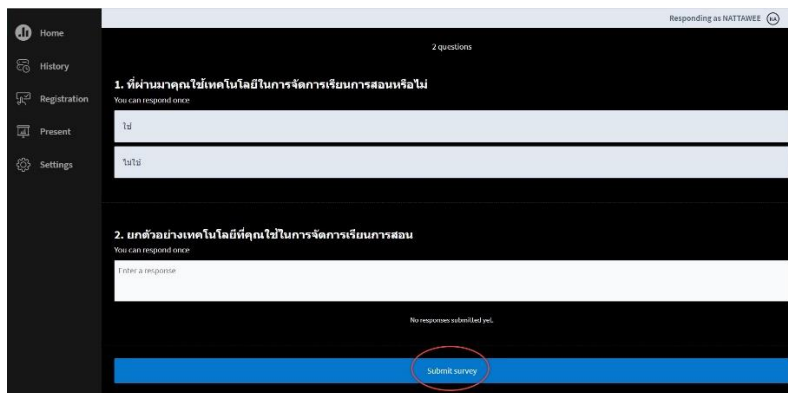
Home
History
Registration
Present
Settings

Responding as NATTAWEE

2 questions

1. ที่ผ่านมาคุณใช้เทคโนโลยีในการจัดการเรียนการสอนหรือไม่
You can respond once

ใช่

ไม่ใช่

2. ยกตัวอย่างเทคโนโลยีที่คุณใช้ในการจัดการเรียนการสอน
You can respond once

Enter a response

No responses submitted yet.

Submit survey